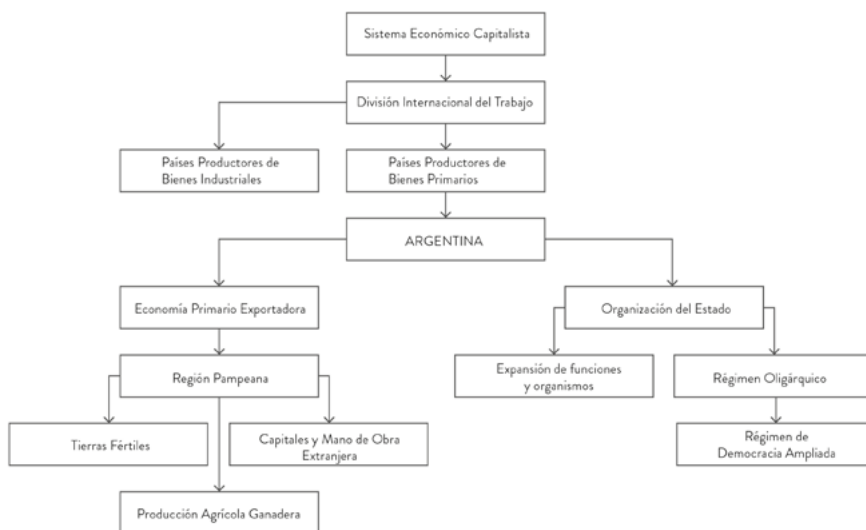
Sistema Económico Capitalista

División Internacional del Trabajo

Países Productores de Bienes Industriales

Países Productores de Bienes Primarios

ARGENTINA

Economía Primario Exportadora

Región Pampeana

Tierras Fértiles

Capitales y Mano de Obra Extranjera

Producción Agrícola Ganadera

Organización del Estado

Expansión de funciones y organismos

Régimen Oligárquico

Régimen de Democracia Ampliada